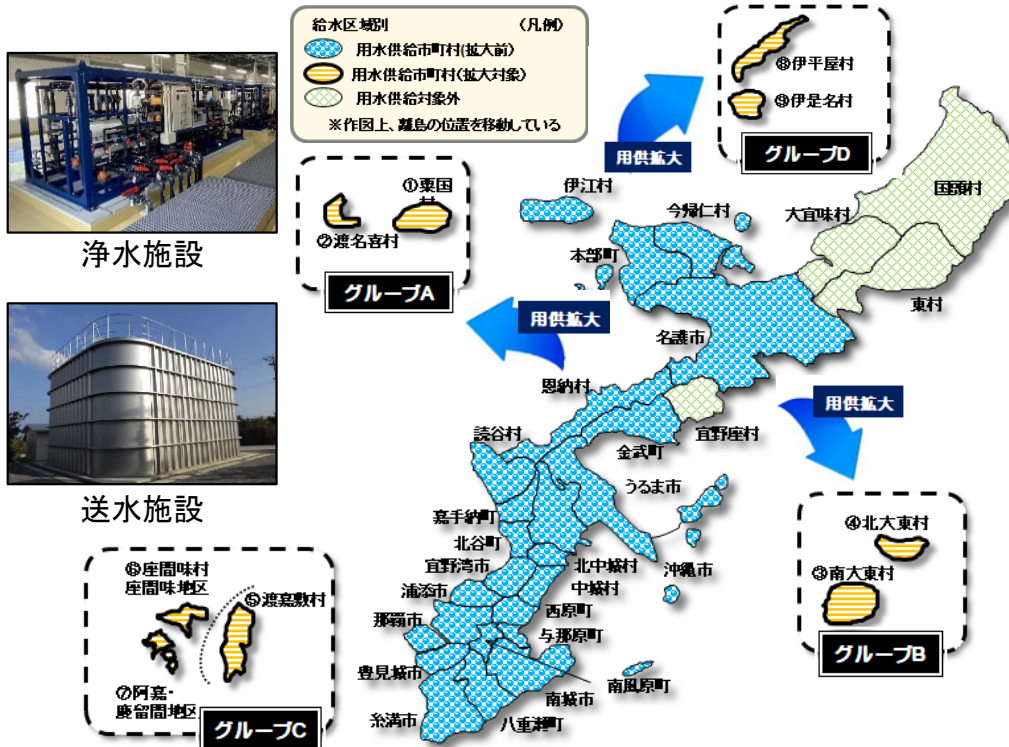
浄水施設

送水施設

給水区域別 （凡例）
用水供給市町村(拡大前)
用水供給市町村(拡大対象)
用水供給対象外
※作図上、離島の位置を移動している

①粟国村
②渡名喜村
グループA

⑧伊平屋村
⑨伊是名村
グループD

用供拡大

用供拡大

用供拡大

伊江村
今帰仁村
本部町
大宜味村
国頭村
東村
名護市
恩納村
宜野座村
読谷村
金武町
うるま市
嘉手納町
北谷町
宜野湾市
北中城村
中城村
沖縄市
浦添市
西原町
那覇市
与那原町
豊見城市
南風原町
南城市
糸満市
八重瀬町

④北大東村
③南大東村
グループB

⑥座間味村
座間味地区
⑤渡嘉敷村
⑦阿嘉・慶留間地区
グループC